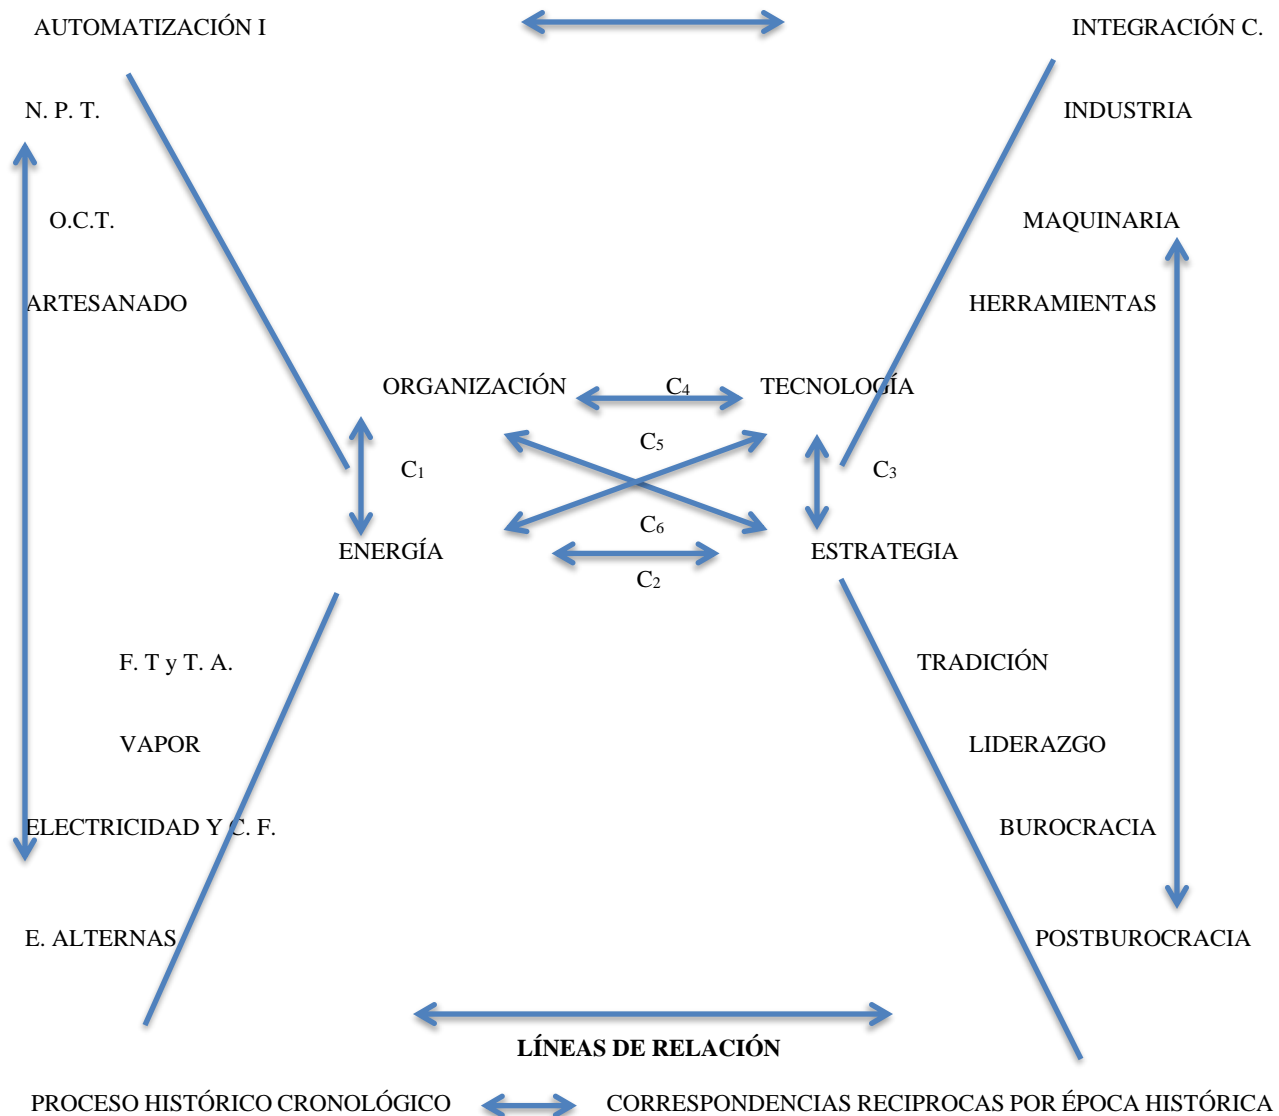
AUTOMATIZACIÓN I

INTEGRACIÓN C.

N. P. T.

INDUSTRIA

O.C.T.

MAQUINARIA

ARTESANADO

HERRAMIENTAS

ORGANIZACIÓN

$C_4$

TECNOLOGÍA

$C_5$

$C_1$

$C_3$

$C_6$

ENERGÍA

ESTRATEGIA

$C_2$

F. T y T. A.

TRADICIÓN

VAPOR

LIDERAZGO

ELECTRICIDAD Y C. F.

BUROCRACIA

E. ALTERNAS

POSTBUROCRACIA

LÍNEAS DE RELACIÓN

PROCESO HISTÓRICO CRONOLÓGICO

CORRESPONDENCIAS RECIPROCAS POR ÉPOCA HISTÓRICA